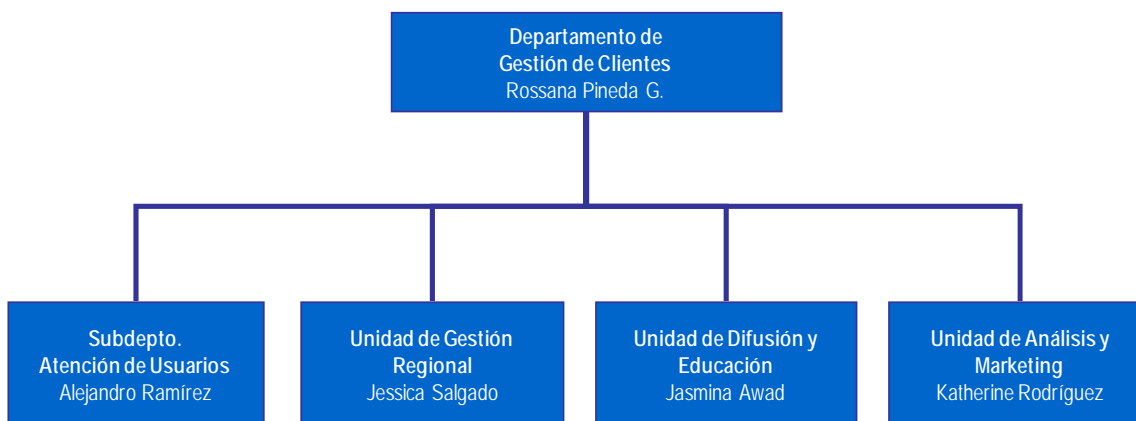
Departamento de
Gestión de Clientes
Rossana Pineda G.

Subdepto.
Atención de Usuarios
Alejandro Ramírez

Unidad de Gestión
Regional
Jessica Salgado

Unidad de Difusión y
Educación
Jasmina Awad

Unidad de Análisis y
Marketing
Katherine Rodríguez